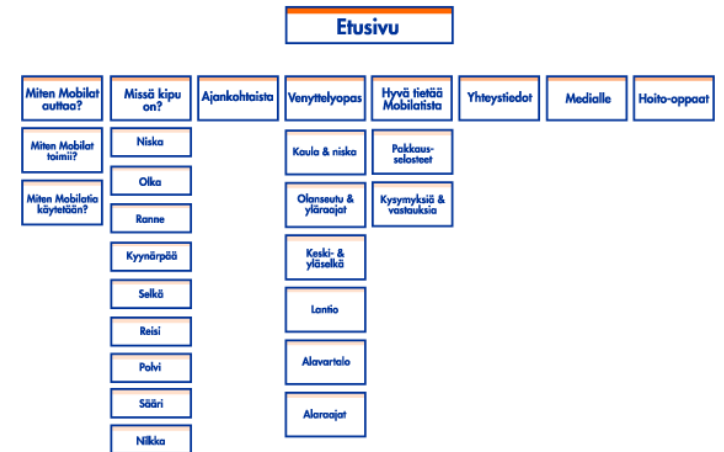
Etusivu

Miten Mobilat auttaa?

Miten Mobilat toimii?

Miten Mobilatia käytetään?

Missä kipu on?

Niska

Olka

Ranne

Kyynärpää

Selkä

Reisi

Polvi

Sääri

Nilkka

Ajankohtaista

Venyttelyopas

Kaula & niska

Olanseutu & yläraajat

Keski- & yläselkä

Lantio

Alavartalo

Alaraajat

Hyvä tietää Mobilatista

Pakkausselosteet

Kysymyksiä & vastauksia

Yhteystiedot

Medialle

Hoito-oppaat